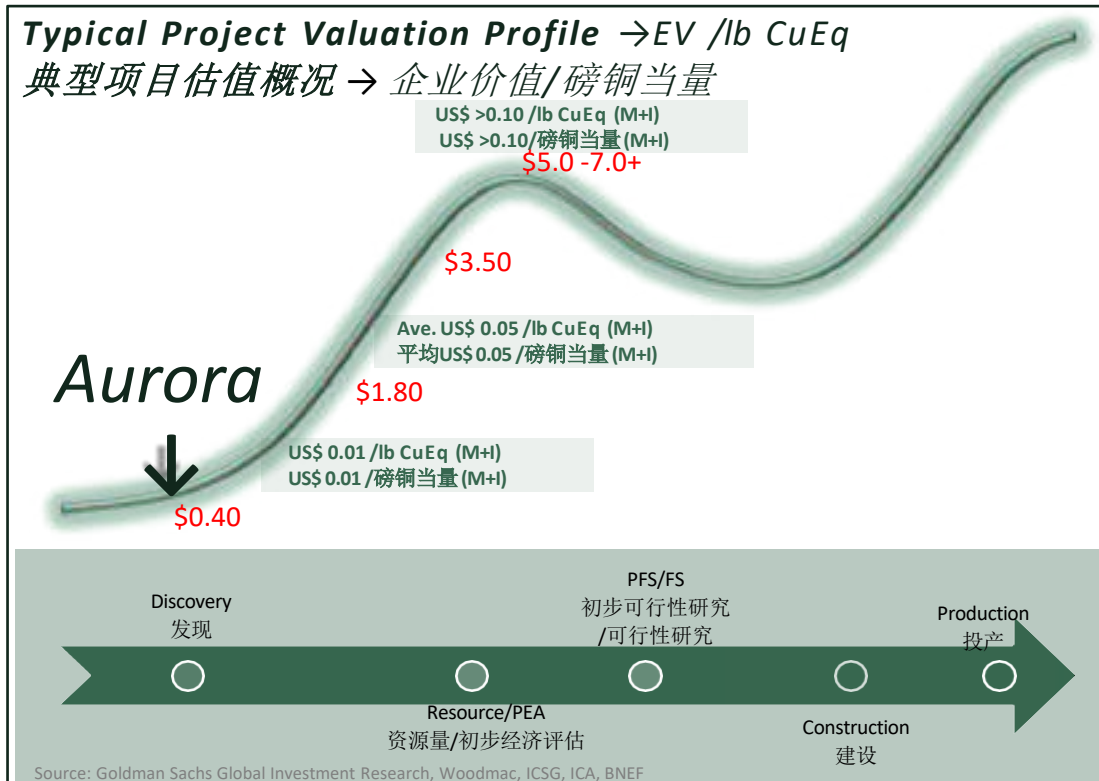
Typical Project Valuation Profile →EV /lb CuEq
典型项目估值概况 → 企业价值/磅铜当量

US$ >0.10 /lb CuEq (M+I)
US$ >0.10/磅铜当量(M+I)
$5.0 -7.0+

$3.50

Ave. US$ 0.05 /lb CuEq (M+I)
平均US$ 0.05 /磅铜当量(M+I)

Aurora

$1.80

US$ 0.01 /lb CuEq (M+I)
US$ 0.01 /磅铜当量(M+I)

$0.40

Discovery
发现

PFS/FS
初步可行性研究
/可行性研究

Production
投产

Resource/PEA
资源量/初步经济评估

Construction
建设

Source: Goldman Sachs Global Investment Research, Woodmac, ICSG, ICA, BNEF